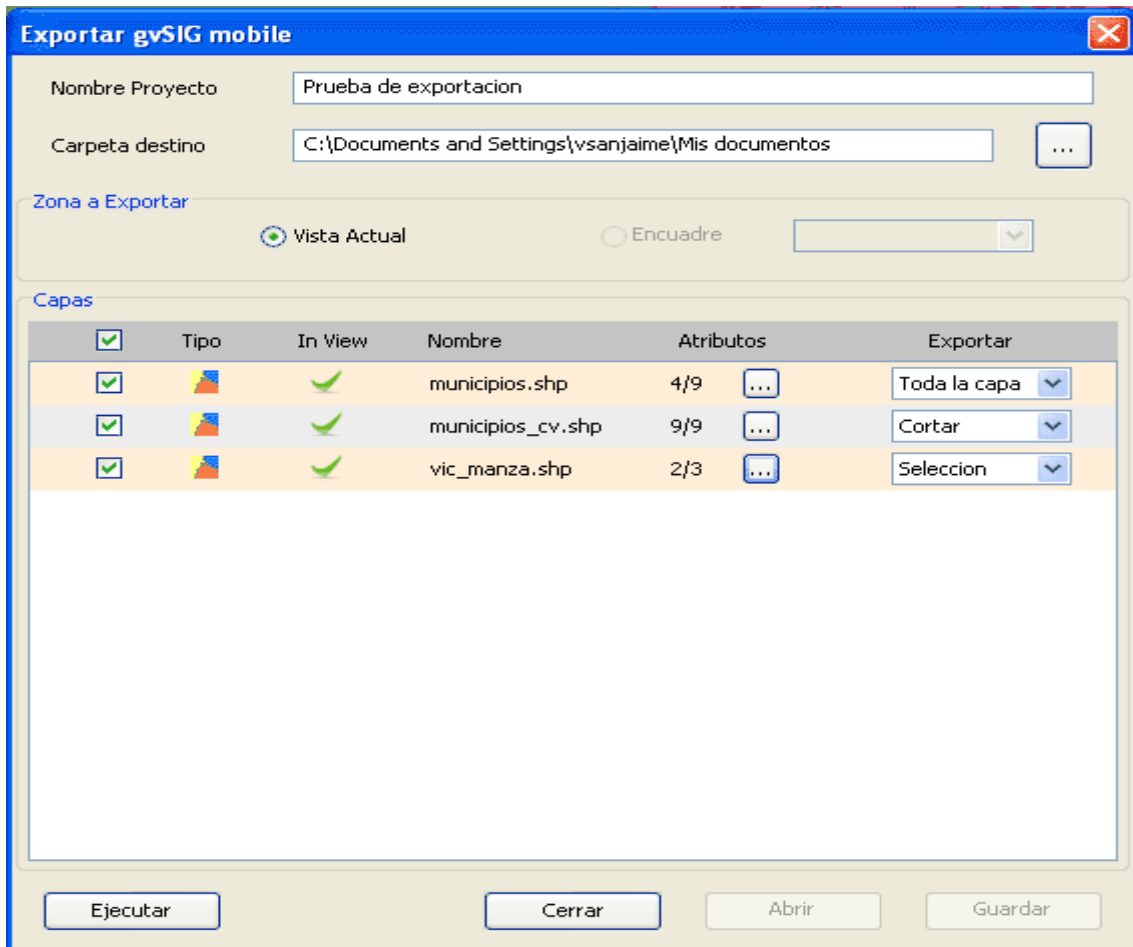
Exportar gvSIG mobile

Nombre Proyecto
Prueba de exportacion

Carpeta destino
C:\Documents and Settings\vsanjaime\Mis documentos
...

Zona a Exportar
Vista Actual
Encuadre

Capas

| | Tipo | In View | Nombre | Atributos | | Exportar |
|---|---|---|---|---|---|---|
| ☑ | | ✓ | municipios.shp | 4/9 | ... | Toda la capa |
| ☑ | | ✓ | municipios_cv.shp | 9/9 | ... | Cortar |
| ☑ | | ✓ | vic_manza.shp | 2/3 | ... | Seleccion |

Ejecutar
Cerrar
Abrir
Guardar